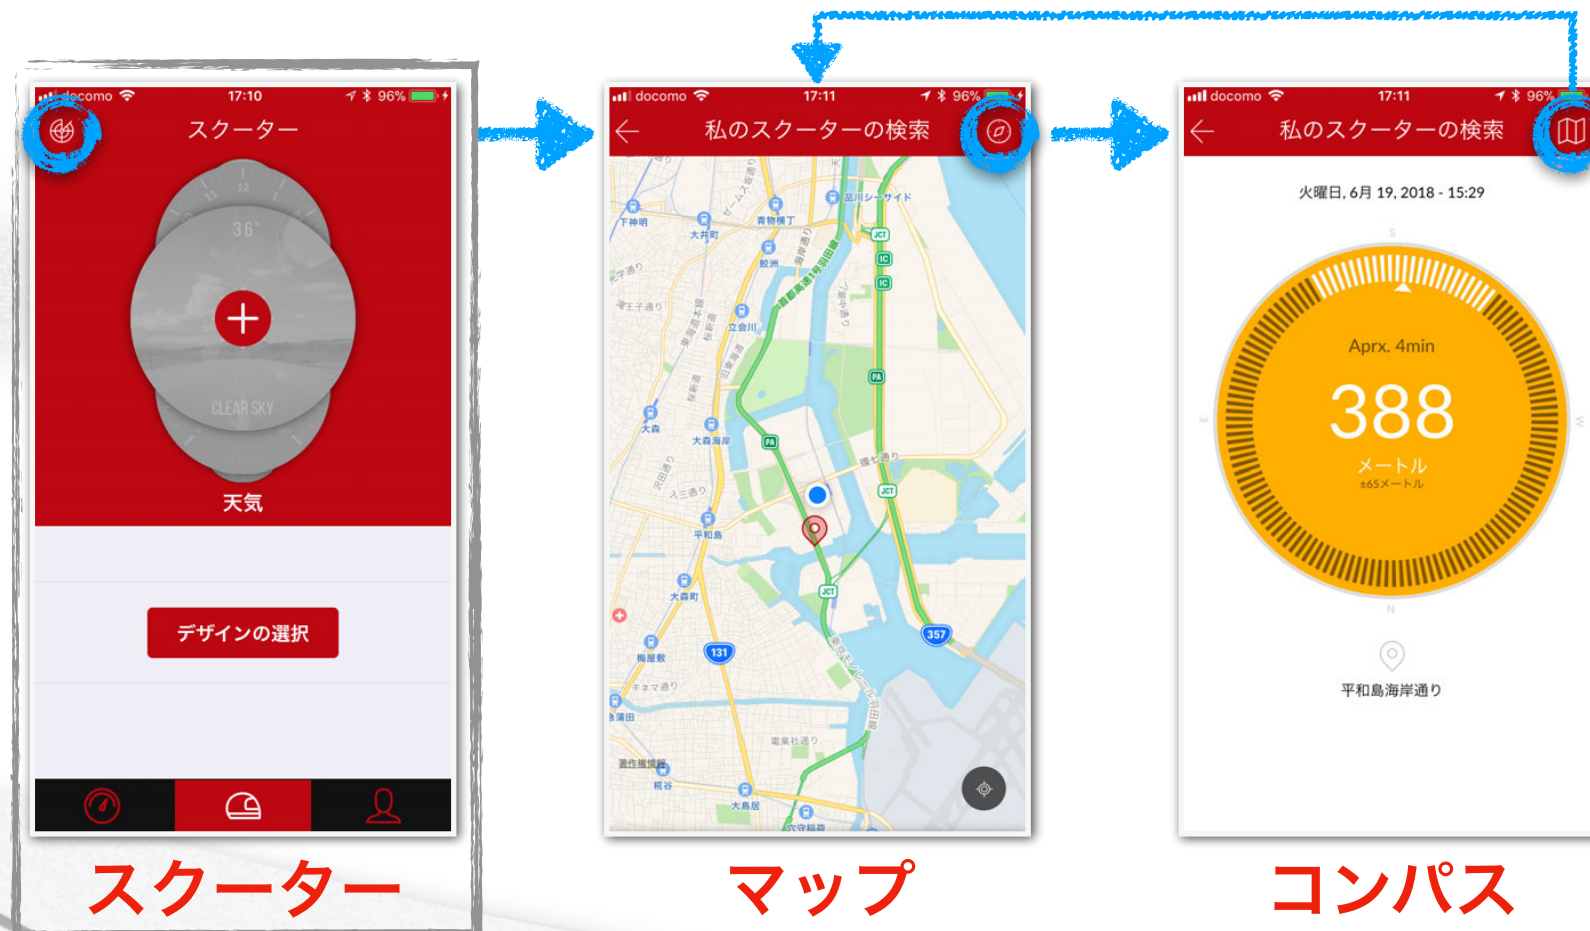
docomo 17:10 96%

スクーター

36°

CLEAR SKY

天気

デザインの選択

スクーター

docomo 17:11 96%

私のスクーターの検索

下神明
大井町
青物横丁
品川シーサイド
鮫洲
立会川
大森
大森海岸
平和島
大森町
梅屋敷
京急蒲田
糀谷
大鳥居
穴守稲荷
131
357

マップ

docomo 17:11 96%

私のスクーターの検索

火曜日, 6月 19, 2018 - 15:29

S

Aprx. 4min

388

メートル

±65メートル

E

W

N

平和島海岸通り

コンパス